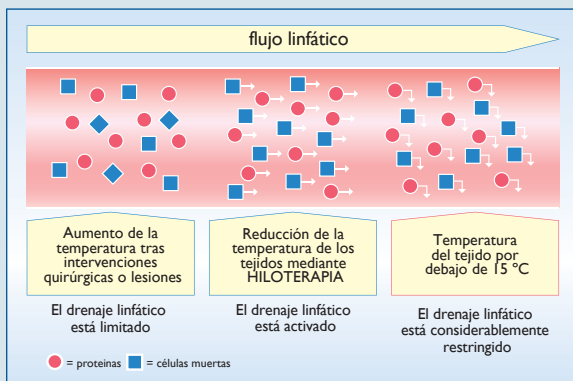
flujo linfático

Aumento de la temperatura tras intervenciones quirúrgicas o lesiones

Reducción de la temperatura de los tejidos mediante HILOTERAPIA

Temperatura del tejido por debajo de 15 °C

El drenaje linfático está limitado

El drenaje linfático está activado

El drenaje linfático está considerablemente restringido

= proteínas = células muertas